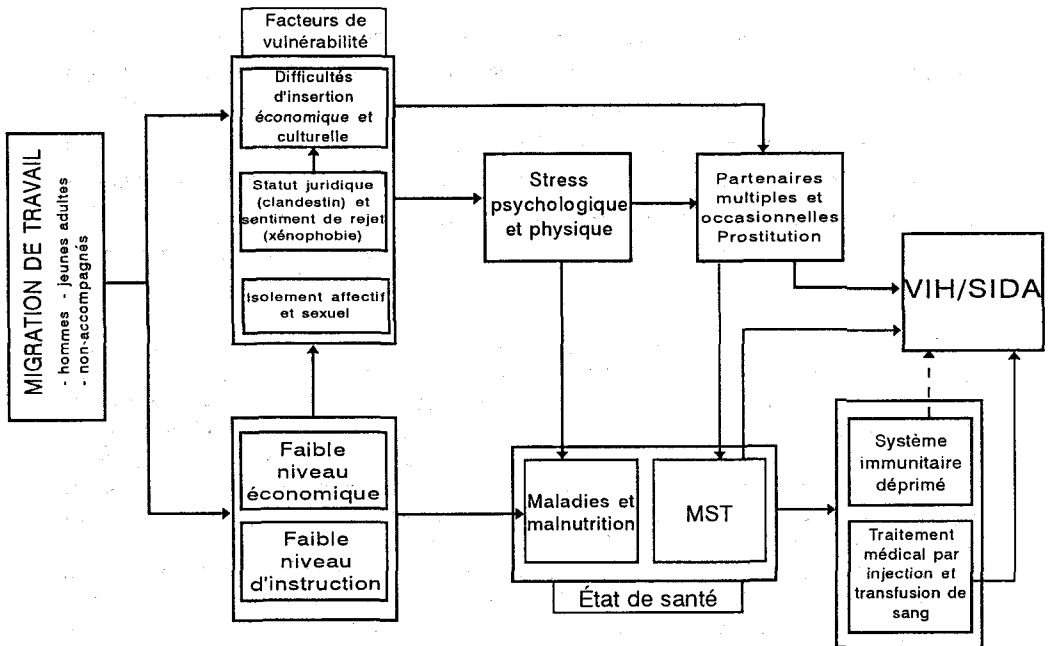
MIGRATION DE TRAVAIL
- hommes - jeunes adultes
- non-accompagnés

Facteurs de vulnérabilité

Difficultés d'insertion économique et culturelle

Statut juridique (clandestin) et sentiment de rejet (xénophobie)

Isolement affectif et sexuel

Faible niveau économique

Faible niveau d'instruction

Stress psychologique et physique

Partenaires multiples et occasionnelles Prostitution

VIH/SIDA

Maladies et malnutrition

MST

État de santé

Système immunitaire déprimé

Traitement médical par injection et transfusion de sang